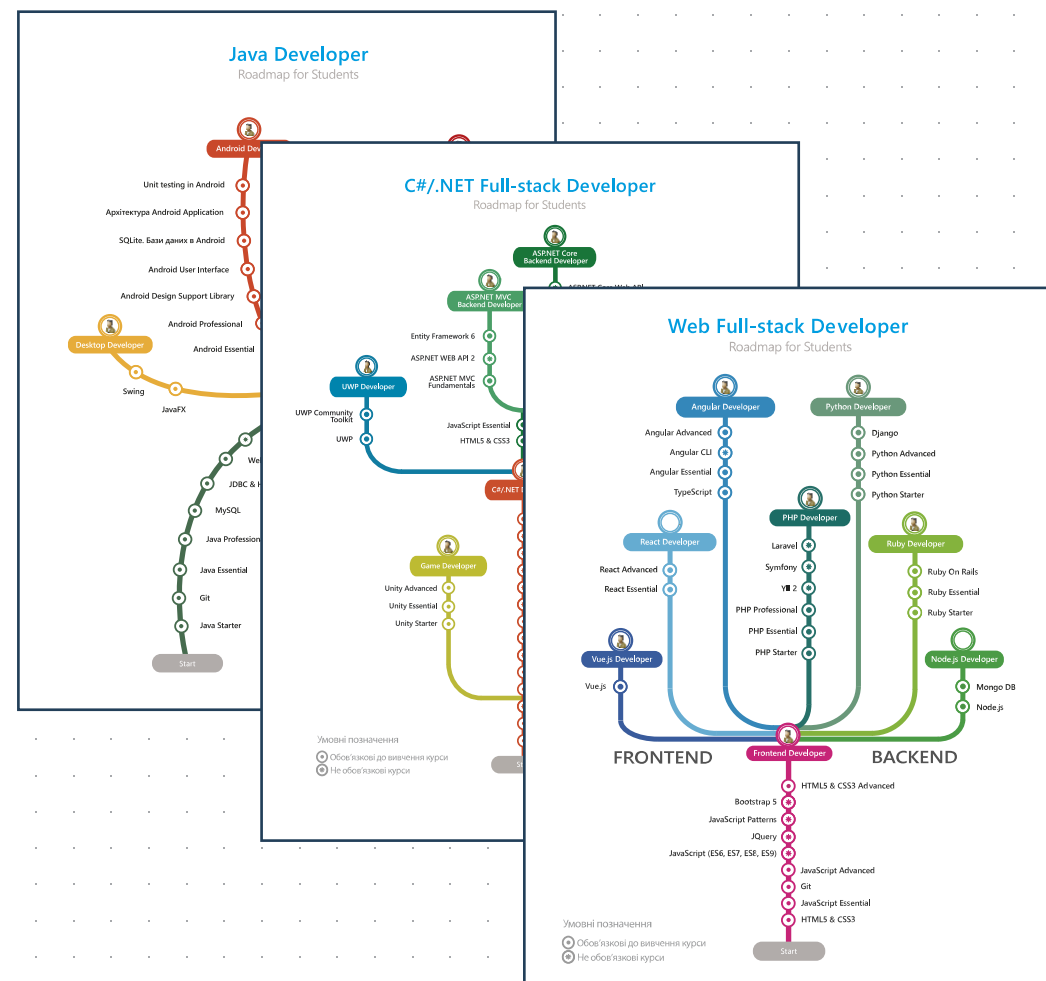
Java Developer
Roadmap for Students

Android Dev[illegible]
Unit testing in Android
Архітектура Android Application
SQLite. Бази даних в Android
Android User Interface
Android Design Support Library
Android Professional
Android Essential
Desktop Developer
Swing
JavaFX
We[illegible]
JDBC & H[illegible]
MySQL
Java Profession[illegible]
Java Essential
Git
Java Starter
Start

C#/.NET Full-stack Developer
Roadmap for Students

ASP.NET Core Backend Developer
ASP.NET Core Web API
ASP.NET MVC Backend Developer
Entity Framework 6
ASP.NET WEB API 2
ASP.NET MVC Fundamentals
UWP Developer
UWP Community Toolkit
UWP
JavaScript Essential
HTML5 & CSS3
C#/.NET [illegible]
Game Developer
Unity Advanced
Unity Essential
Unity Starter
Умовні позначення
Обов'язкові до вивчення курси
Не обов'язкові курси
St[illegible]

Web Full-stack Developer
Roadmap for Students

Angular Developer
Angular Advanced
Angular CLI
Angular Essential
TypeScript
Python Developer
Django
Python Advanced
Python Essential
Python Starter
PHP Developer
Laravel
Symfony
Yii 2
PHP Professional
PHP Essential
PHP Starter
React Developer
React Advanced
React Essential
Ruby Developer
Ruby On Rails
Ruby Essential
Ruby Starter
Vue.js Developer
Vue.js
Node.js Developer
Mongo DB
Node.js
FRONTEND
Frontend Developer
BACKEND
HTML5 & CSS3 Advanced
Bootstrap 5
JavaScript Patterns
JQuery
JavaScript (ES6, ES7, ES8, ES9)
JavaScript Advanced
Git
JavaScript Essential
HTML5 & CSS3
Умовні позначення
Обов'язкові до вивчення курси
Не обов'язкові курси
Start